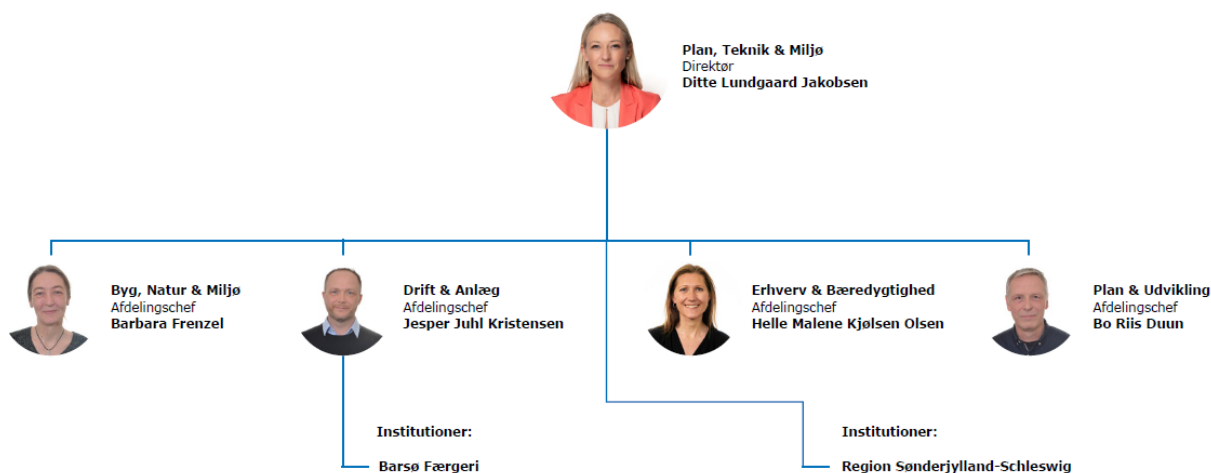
Plan, Teknik & Miljø
Direktør
Ditte Lundgaard Jakobsen

Byg, Natur & Miljø
Afdelingschef
Barbara Frenzel

Drift & Anlæg
Afdelingschef
Jesper Juhl Kristensen

Erhverv & Bæredygtighed
Afdelingschef
Helle Malene Kjølsen Olsen

Plan & Udvikling
Afdelingschef
Bo Riis Duun

Institutioner:
Barsø Færgeri

Institutioner:
Region Sønderjylland-Schleswig